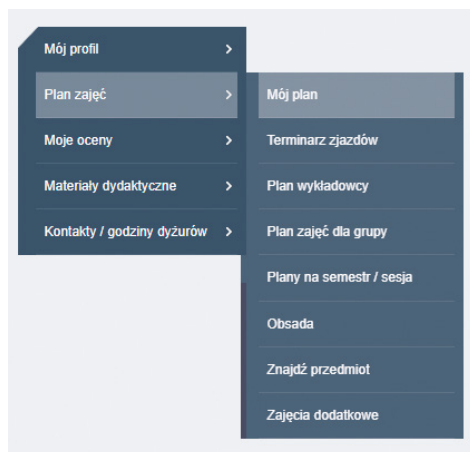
Mój profil >

Plan zajęć >

Moje oceny >

Materiały dydaktyczne >

Kontakty / godziny dyżurów >

Mój plan

Terminarz zjazdów

Plan wykładowcy

Plan zajęć dla grupy

Plany na semestr / sesja

Obsada

Znajdź przedmiot

Zajęcia dodatkowe